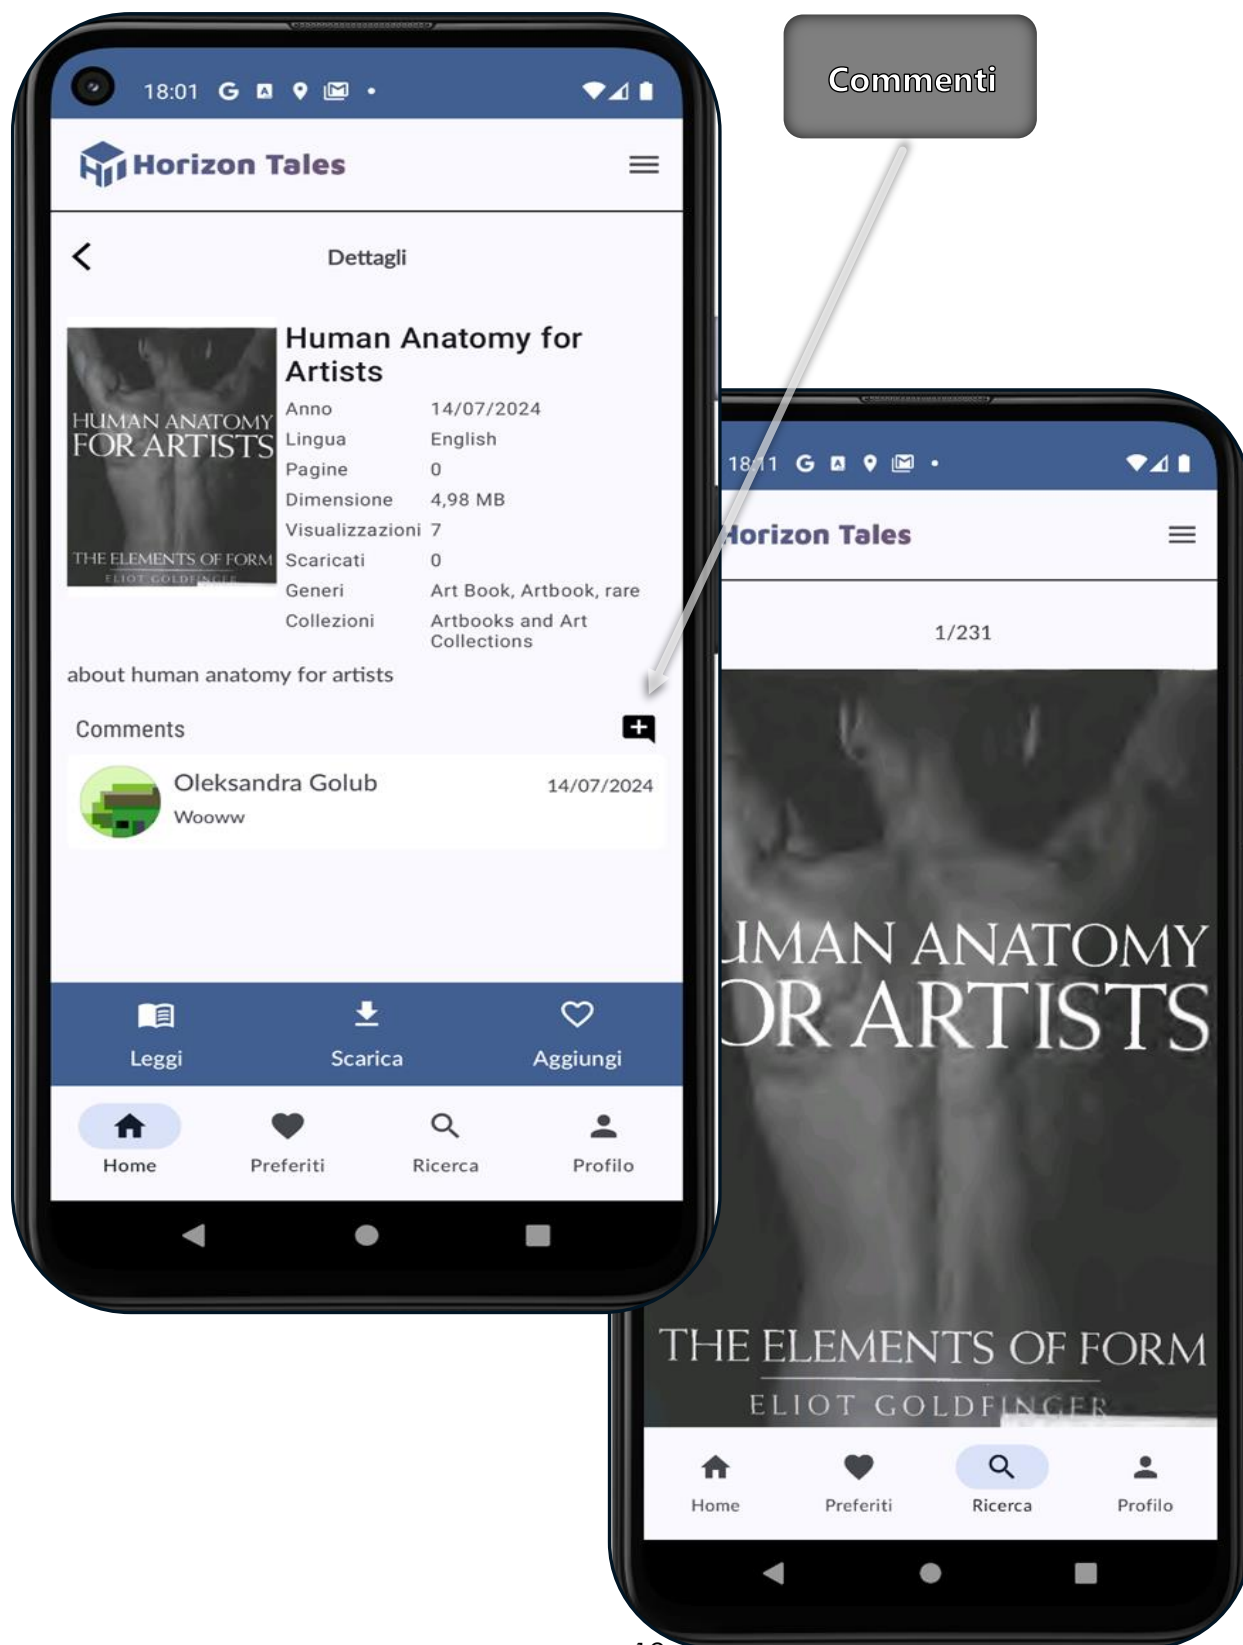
Commenti

18:01 G

Horizon Tales

Dettagli

HUMAN ANATOMY FOR ARTISTS
THE ELEMENTS OF FORM
ELIOT GOLDFINGER

Human Anatomy for Artists

| Anno | 14/07/2024 |
|---|---|
| Lingua | English |
| Pagine | 0 |
| Dimensione | 4,98 MB |
| Visualizzazioni | 7 |
| Scaricati | 0 |
| Generi | Art Book, Artbook, rare |
| Collezioni | Artbooks and Art Collections |

about human anatomy for artists

Comments

Oleksandra Golub 14/07/2024
Wooww

Leggi Scarica Aggiungi

Home Preferiti Ricerca Profilo

18:11 G

Horizon Tales

1/231

IMAN ANATOMY
OR ARTISTS
THE ELEMENTS OF FORM
ELIOT GOLDFINGER

Home Preferiti Ricerca Profilo